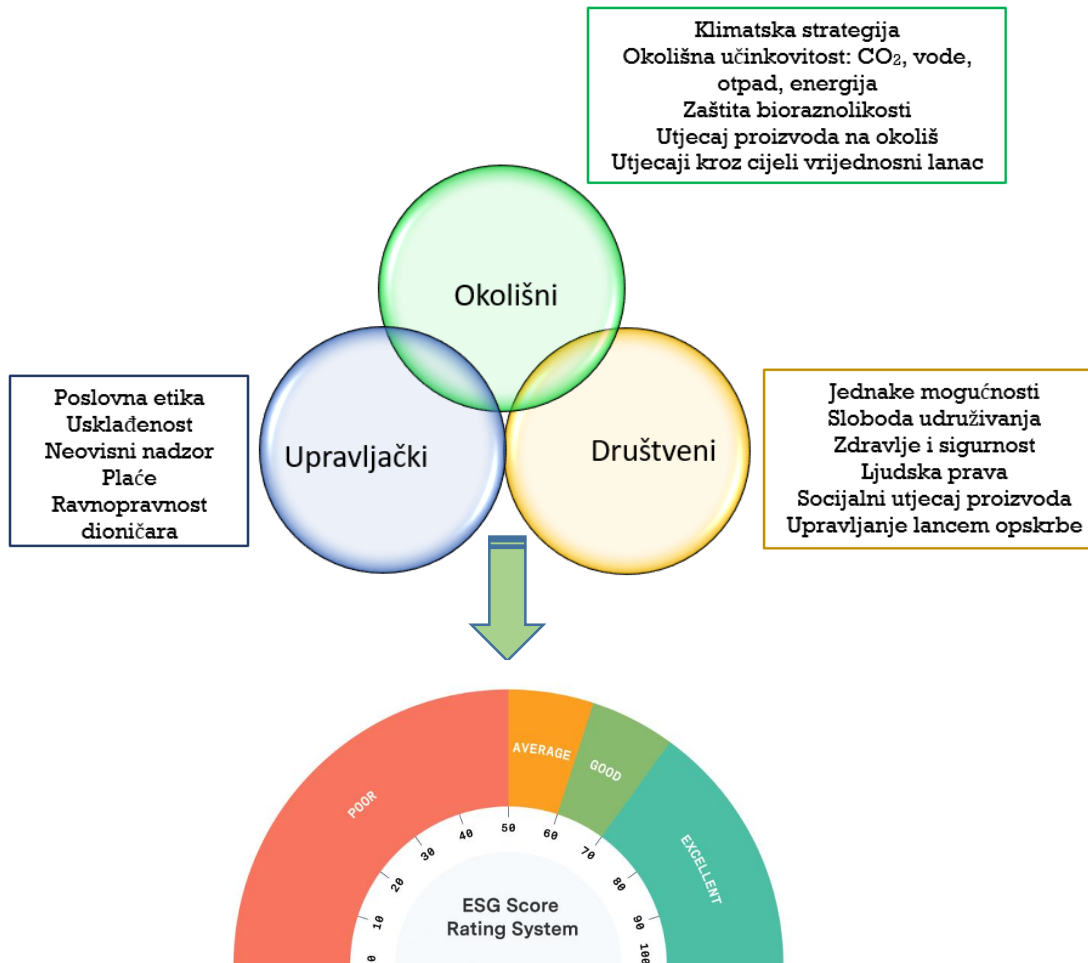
Klimatska strategija
Okolišna učinkovitost: $CO_2$, vode, otpad, energija
Zaštita bioraznolikosti
Utjecaj proizvoda na okoliš
Utjecaji kroz cijeli vrijednosni lanac

Okolišni

Poslovna etika
Usklađenost
Neovisni nadzor
Plaće
Ravnopravnost dioničara

Upravljački

Društveni

Jednake mogućnosti
Sloboda udruživanja
Zdravlje i sigurnost
Ljudska prava
Socijalni utjecaj proizvoda
Upravljanje lancem opskrbe

POOR
AVERAGE
GOOD
EXCELLENT
0
10
20
30
40
50
60
70
80
90
100
ESG Score
Rating System